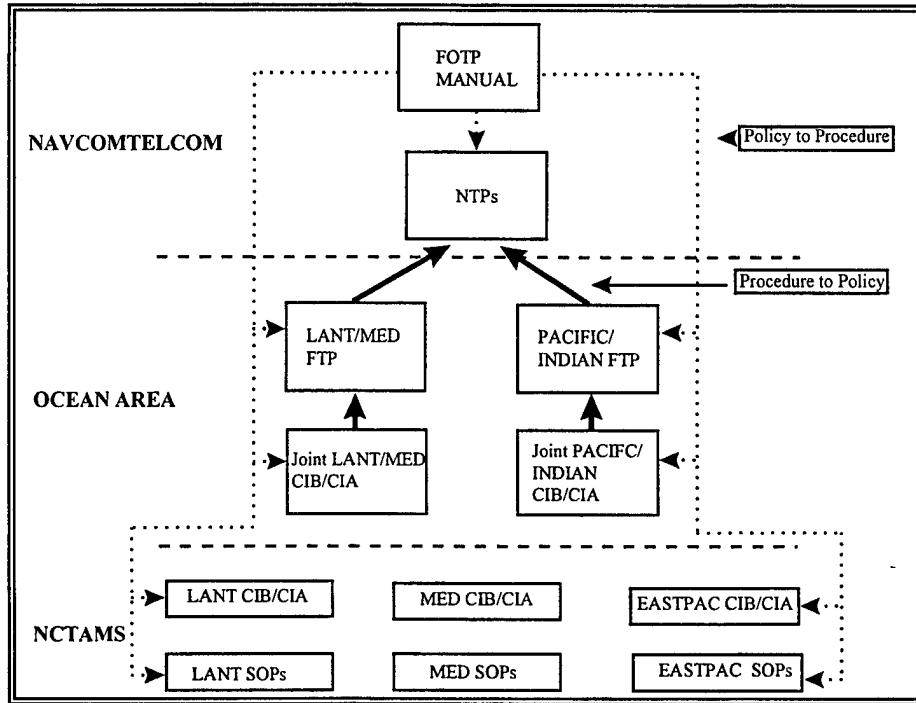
FOTP MANUAL

NAVCOMTELCOM

Policy to Procedure

NTPs

Procedure to Policy

LANT/MED FTP

PACIFIC/ INDIAN FTP

OCEAN AREA

Joint LANT/MED CIB/CIA

Joint PACIFC/ INDIAN CIB/CIA

LANT CIB/CIA

MED CIB/CIA

EASTPAC CIB/CIA

NCTAMS

LANT SOPs

MED SOPs

EASTPAC SOPs